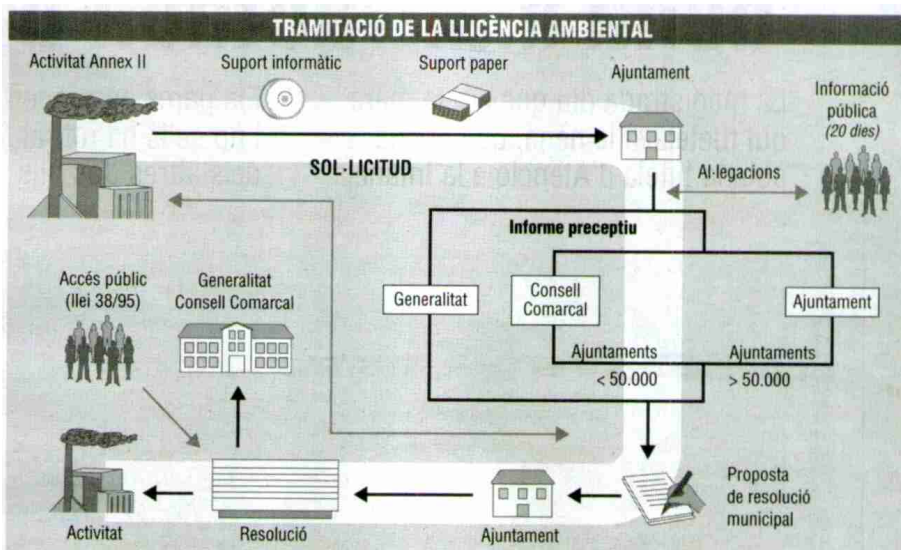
TRAMITACIÓ DE LA LLICÈNCIA AMBIENTAL

Activitat Annex II

Suport informàtic

Suport paper

Ajuntament

Informació pública
(20 dies)

SOL·LICITUD

Al·legacions

Informe preceptiu

Generalitat

Consell Comarcal

Ajuntament

Ajuntaments
< 50.000

Ajuntaments
> 50.000

Accés públic
(llei 38/95)

Generalitat
Consell Comarcal

Proposta de resolució municipal

Activitat

Resolució

Ajuntament